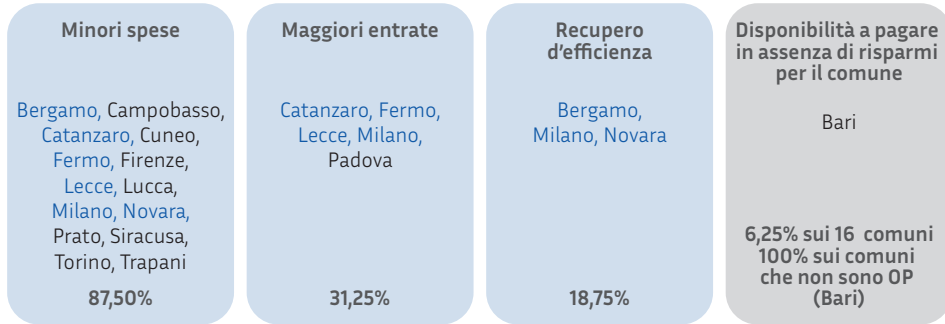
Minori spese

Bergamo, Campobasso, Catanzaro, Cuneo, Fermo, Firenze, Lecce, Lucca, Milano, Novara, Prato, Siracusa, Torino, Trapani

87,50%

Maggiori entrate

Catanzaro, Fermo, Lecce, Milano, Padova

31,25%

Recupero d'efficienza

Bergamo, Milano, Novara

18,75%

Disponibilità a pagare in assenza di risparmi per il comune

Bari

6,25% sui 16 comuni
100% sui comuni che non sono OP (Bari)